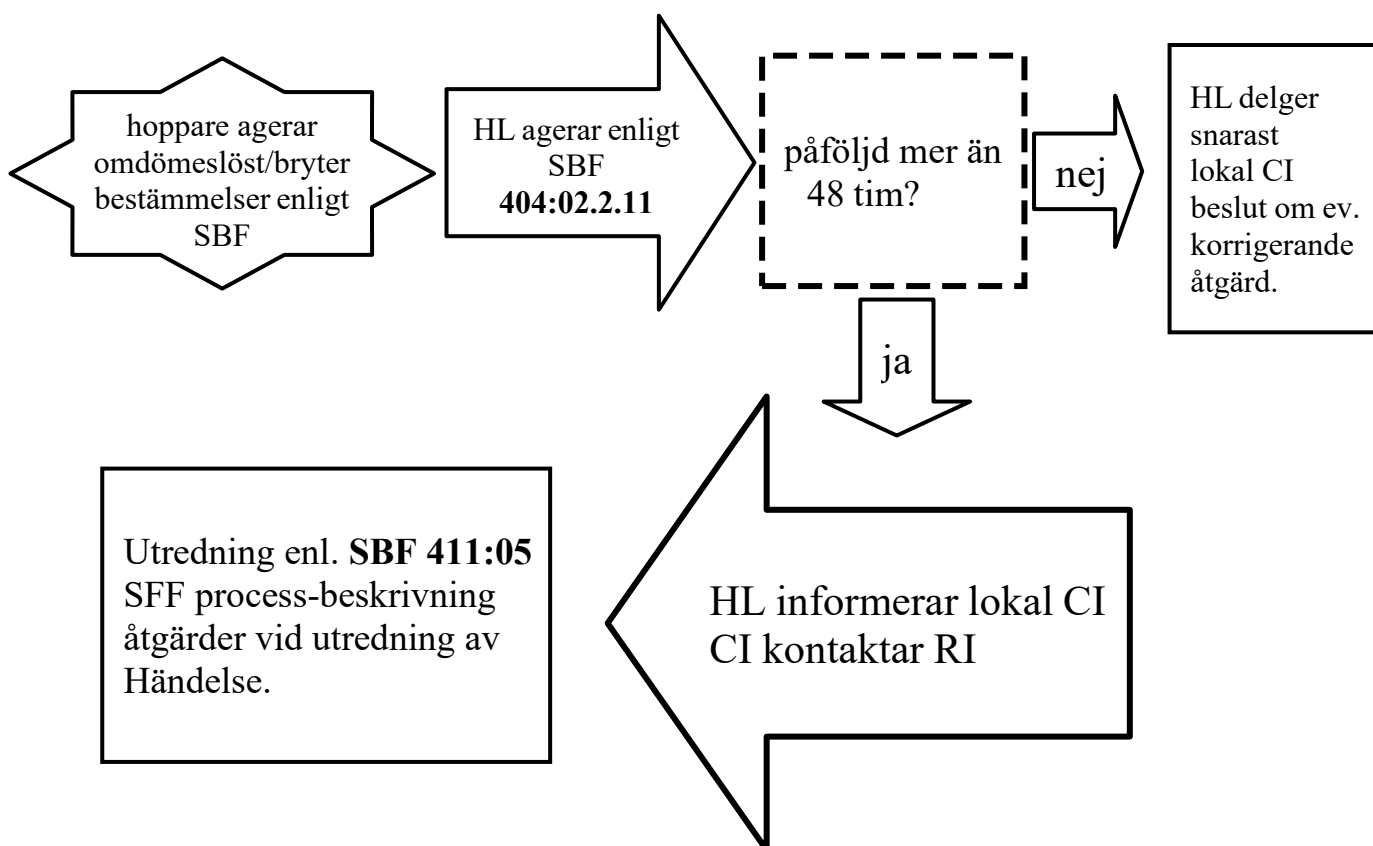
hoppare agerar omdömeslöst/bryter bestämmelser enligt SBF

HL agerar enligt SBF **404:02.2.11**

påföljd mer än 48 tim?

nej

HL delger snarast lokal CI beslut om ev. korrigerande åtgärd.

ja

HL informerar lokal CI
CI kontaktar RI

Utredning enl. **SBF 411:05** SFF process-beskrivning åtgärder vid utredning av Händelse.